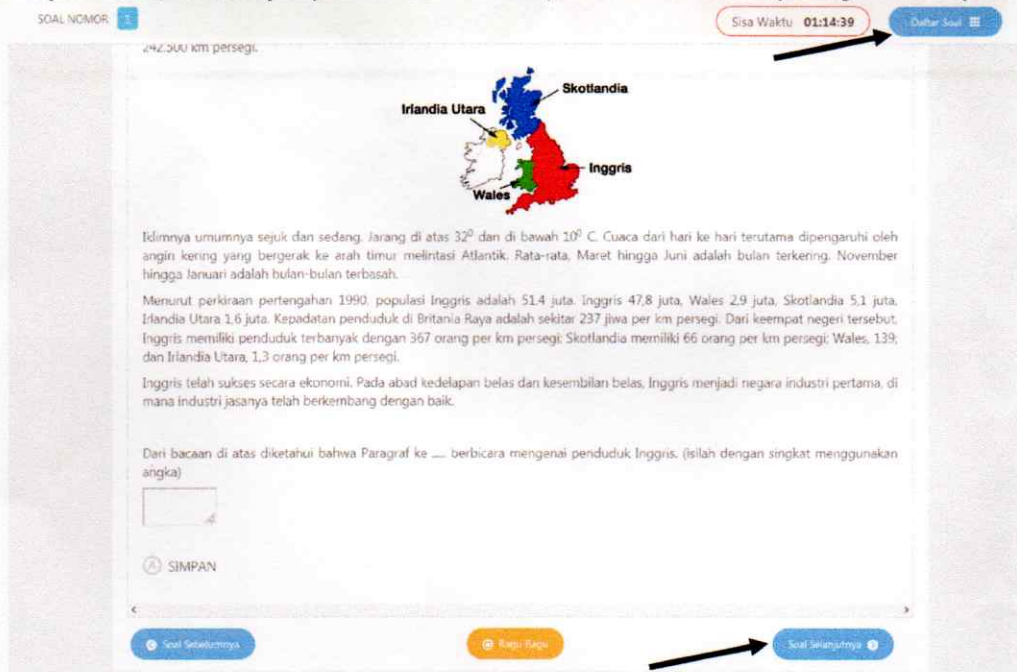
SOAL NOMOR 1

Sisa Waktu 01:14:39

Daftar Soal

242.500 km persegi.

Skotlandia

Irlandia Utara

Inggris

Wales

Iklimnya umumnya sejuk dan sedang. Jarang di atas $32^0$ dan di bawah $10^0$ C. Cuaca dari hari ke hari terutama dipengaruhi oleh angin kering yang bergerak ke arah timur melintasi Atlantik. Rata-rata, Maret hingga Juni adalah bulan terkering. November hingga Januari adalah bulan-bulan terbasah.

Menurut perkiraan pertengahan 1990, populasi Inggris adalah 51,4 juta. Inggris 47,8 juta, Wales 2,9 juta, Skotlandia 5,1 juta, Irlandia Utara 1,6 juta. Kepadatan penduduk di Britania Raya adalah sekitar 237 jiwa per km persegi. Dari keempat negeri tersebut, Inggris memiliki penduduk terbanyak dengan 367 orang per km persegi; Skotlandia memiliki 66 orang per km persegi; Wales, 139; dan Irlandia Utara, 1,3 orang per km persegi.

Inggris telah sukses secara ekonomi. Pada abad kedelapan belas dan kesembilan belas, Inggris menjadi negara industri pertama, di mana industri jasanya telah berkembang dengan baik.

Dari bacaan di atas diketahui bahwa Paragraf ke .... berbicara mengenai penduduk Inggris. (isilah dengan singkat menggunakan angka)

A SIMPAN

Soal Sebelumnya

Ragu-Ragu

Soal Selanjutnya